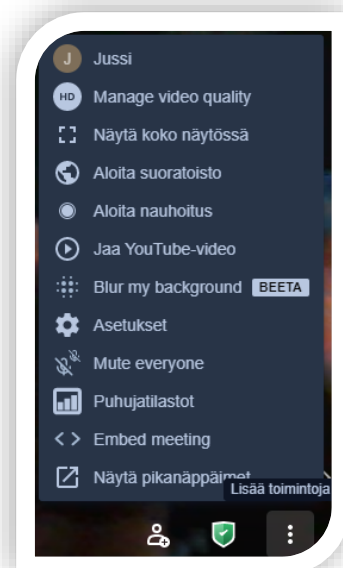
J Jussi

HD Manage video quality

Näytä koko näytössä

Aloita suoratoisto

Aloita nauhoitus

Jaa YouTube-video

Blur my background BEETA

Asetukset

Mute everyone

Puhujatilastot

Embed meeting

Näytä pikanäppäimet

Lisää toimintoja